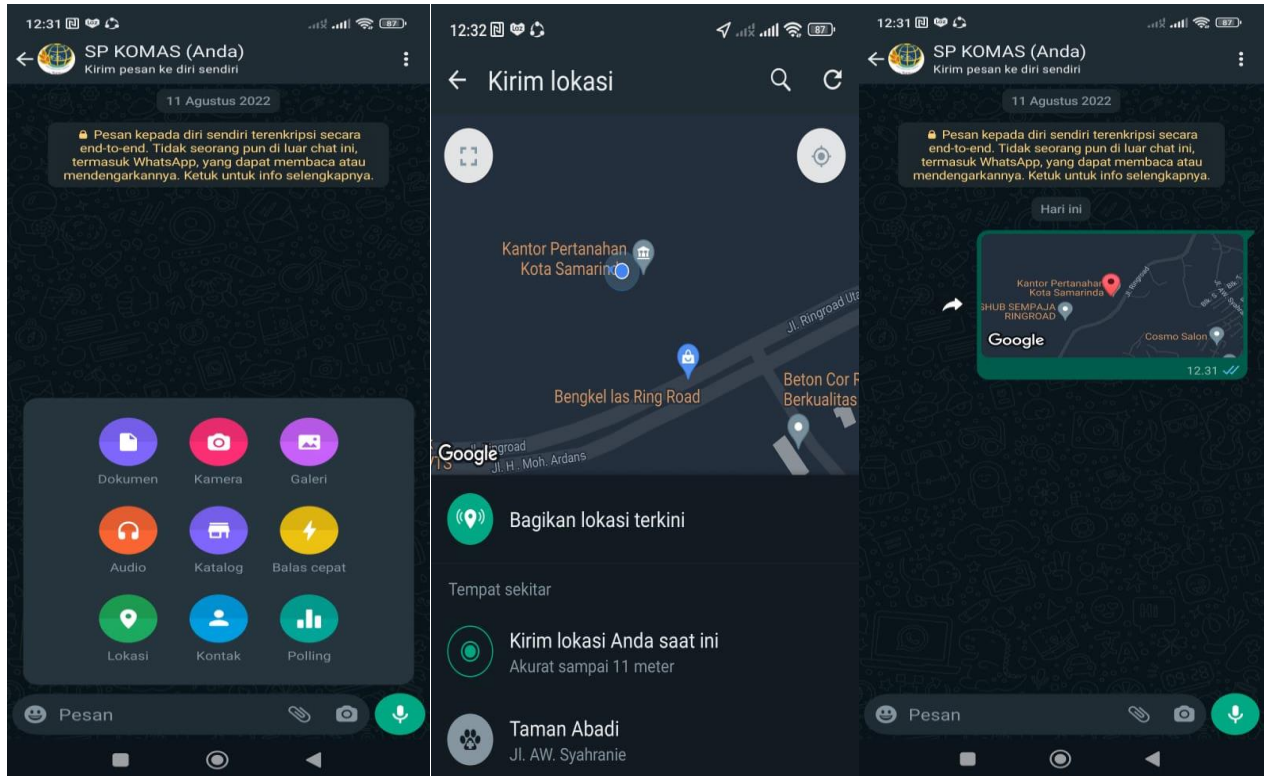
12:31 87

SP KOMAS (Anda)
Kirim pesan ke diri sendiri

11 Agustus 2022

Pesan kepada diri sendiri terenkripsi secara end-to-end. Tidak seorang pun di luar chat ini, termasuk WhatsApp, yang dapat membaca atau mendengarkannya. Ketuk untuk info selengkapnya.

Dokumen
Kamera
Galeri
Audio
Katalog
Balas cepat
Lokasi
Kontak
Polling

Pesan

12:32 87

Kirim lokasi

Kantor Pertanahan Kota Samarinda
Jl. Ringroad Uta
Bengkel las Ring Road
Beton Cor R Berkualitas
Google
Jl. H. Moh. Ardans

Bagikan lokasi terkini

Tempat sekitar

Kirim lokasi Anda saat ini
Akurat sampai 11 meter

Taman Abadi
Jl. AW. Syahranie

12:31 87

SP KOMAS (Anda)
Kirim pesan ke diri sendiri

11 Agustus 2022

Pesan kepada diri sendiri terenkripsi secara end-to-end. Tidak seorang pun di luar chat ini, termasuk WhatsApp, yang dapat membaca atau mendengarkannya. Ketuk untuk info selengkapnya.

Hari ini

Kantor Pertanahan Kota Samarinda
SHUB SEMPAJA RINGROAD
Cosmo Salon
Google
12.31

Pesan